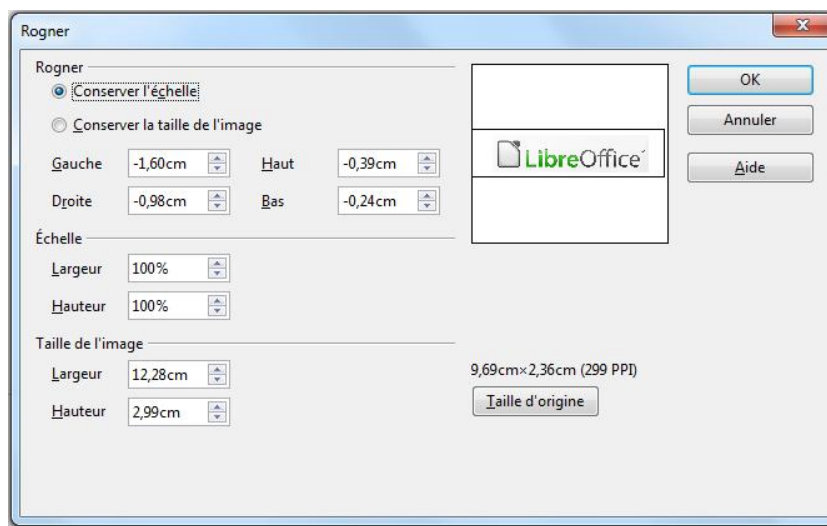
Rogner

Rogner

Conserver l'échelle

Conserver la taille de l'image

Gauche -1,60cm

Haut -0,39cm

Droite -0,98cm

Bas -0,24cm

Échelle

Largeur 100%

Hauteur 100%

Taille de l'image

Largeur 12,28cm

Hauteur 2,99cm

LibreOffice

9,69cm×2,36cm (299 PPI)

Taille d'origine

OK

Annuler

Aide